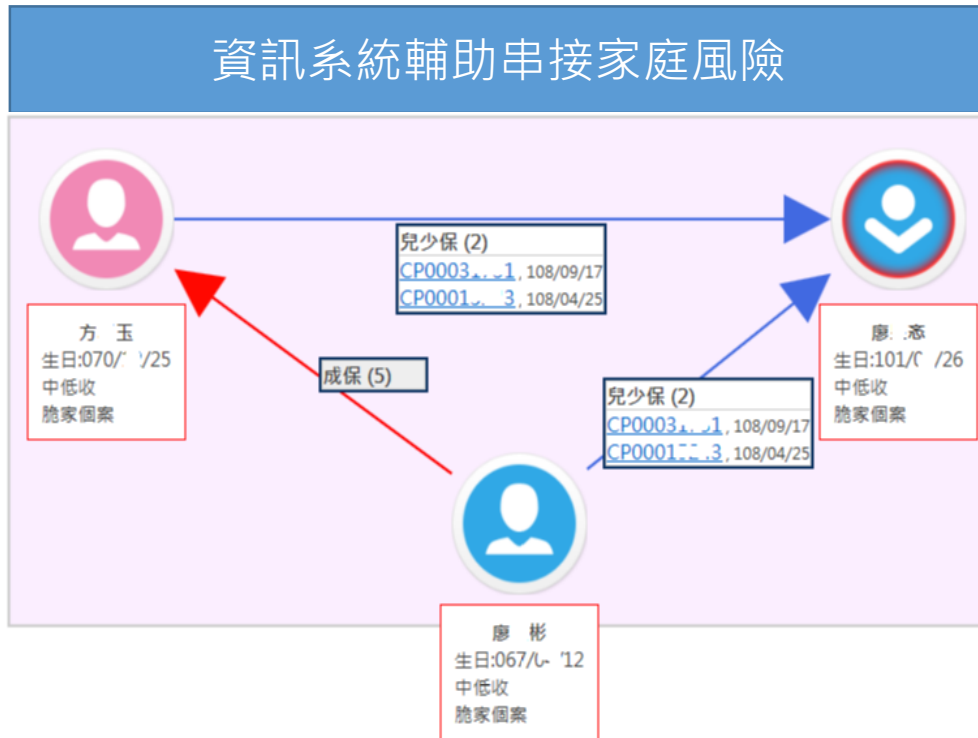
資訊系統輔助串接家庭風險

兒少保 (2)
CP0003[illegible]1, 108/09/17
CP0001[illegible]3, 108/04/25

方 玉
生日:070/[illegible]/25
中低收
脆家個案

成保 (5)

兒少保 (2)
CP0003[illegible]1, 108/09/17
CP0001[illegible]3, 108/04/25

廖 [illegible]
生日:101/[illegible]/26
中低收
脆家個案

廖 彬
生日:067/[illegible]/12
中低收
脆家個案